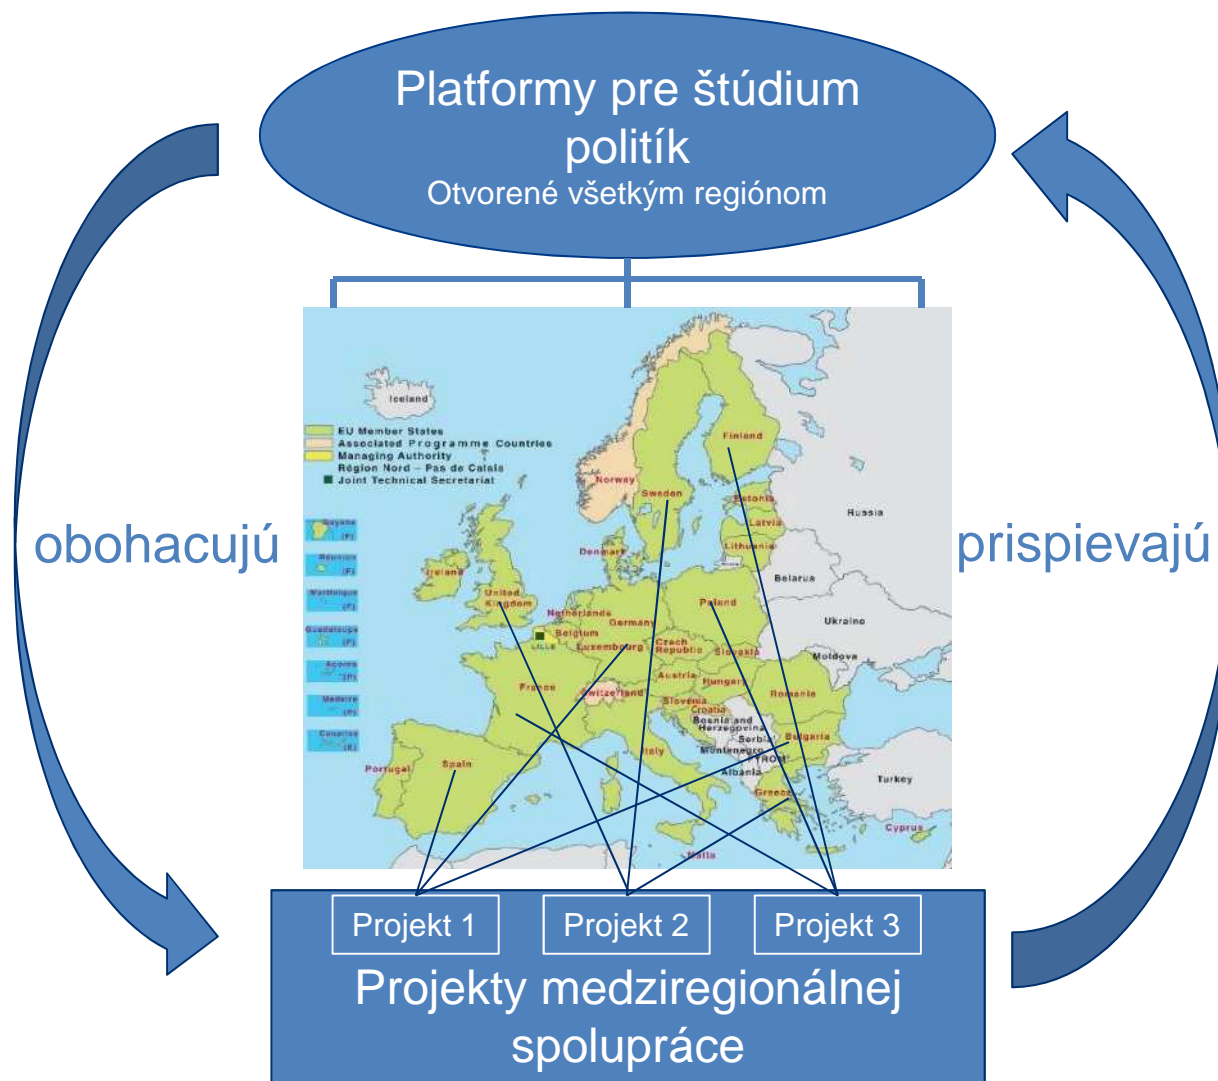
Platformy pre štúdium politík
Otvorené všetkým regiónom

obohacujú

prispievajú

Iceland

EU Member States
Associated Programme Countries
Managing Authority
Région Nord – Pas de Calais
Joint Technical Secretariat

Guyane (F)
Réunion (F)
Martinique (F)
Guadeloupe (F)
Açores (P)
Madeira (P)
Canarias (E)

Norway
Sweden
Finland
Russia
Estonia
Latvia
Lithuania
Denmark
Ireland
United Kingdom
Netherlands
Belgium
Luxembourg
Germany
Poland
Belarus
Ukraine
Czech Republic
Slovakia
Moldova
Austria
Hungary
Romania
France
Switzerland
Slovenia
Croatia
Bosnia and Herzegovina
Serbia
Montenegro
FYROM
Albania
Bulgaria
Italy
Greece
Turkey
Portugal
Spain
Cyprus
Malta
LILLE

Projekt 1
Projekt 2
Projekt 3

Projekty medziregionálnej spolupráce